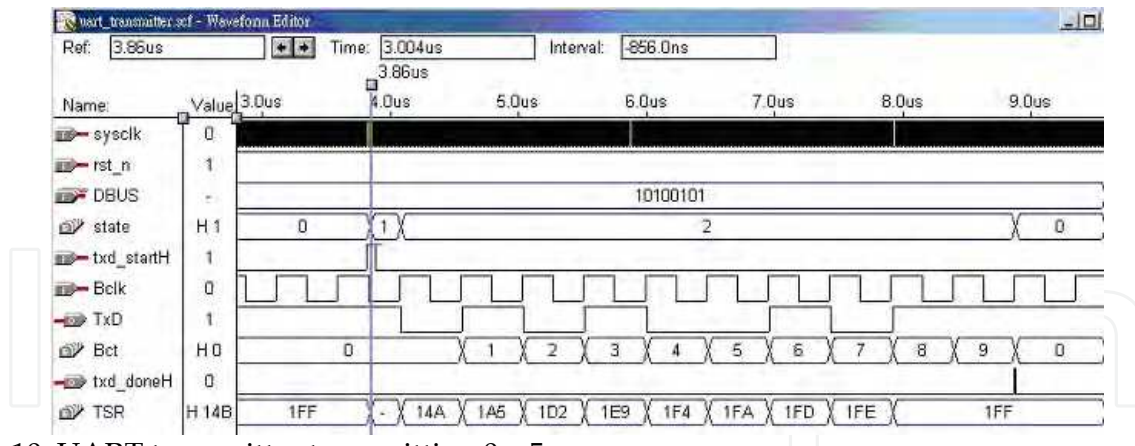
uart_transmitter.scf - Waveform Editor

Ref: 3.86us Time: 3.004us Interval: -856.0ns

3.86us

Name: Value 3.0us 4.0us 5.0us 6.0us 7.0us 8.0us 9.0us

sysclk 0
rst_n 1
DBUS - 10100101
state H 1 0 1 2 0
txd_startH 1
Bclk 0
TxD 1
Bct H 0 0 1 2 3 4 5 6 7 8 9 0
txd_doneH 0
TSR H 14B 1FF - 14A 1A5 1D2 1E9 1F4 1FA 1FD 1FE 1FF

10. UART transmitter transmitting 0xa5